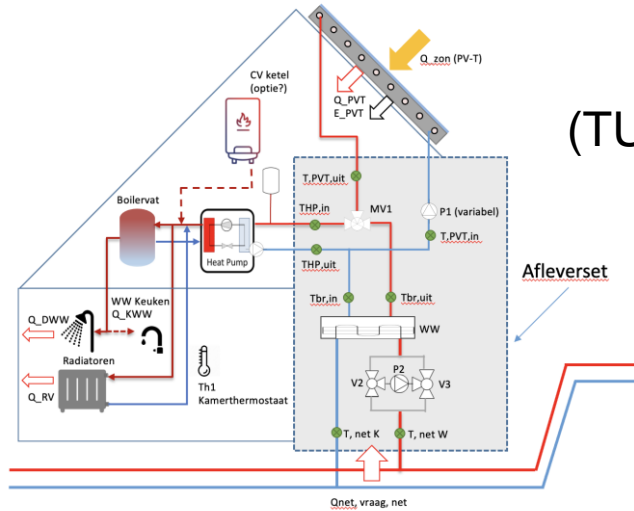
Q_zon (PV-T)

CV ketel
(optie?)

Q_PVT
E_PVT

(TU

T,PVT,uit

Boilervat

THP,in

MV1

P1 (variabel)

T,PVT,in

Heat Pump

THP,uit

Afleverset

WW Keuken
Q_KWW

Q_DWW

Tbr,in

Tbr,uit

WW

Radiatoren

Q_RV

Th1
Kamerthermostaat

P2

V2

V3

T, net K

T, net W

Qnet, vraag, net